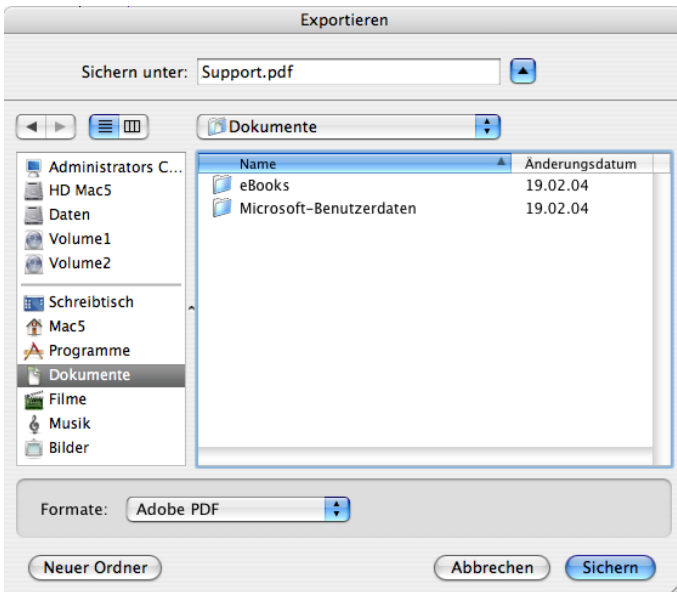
Exportieren

Sichern unter: Support.pdf

Dokumente

Administrators C...
HD Mac5
Daten
Volume1
Volume2
Schreibtisch
Mac5
Programme
Dokumente
Filme
Musik
Bilder

| Name | Änderungsdatum |
|---|---|
| eBooks | 19.02.04 |
| Microsoft-Benutzerdaten | 19.02.04 |

Formate: Adobe PDF

Neuer Ordner

Abbrechen

Sichern